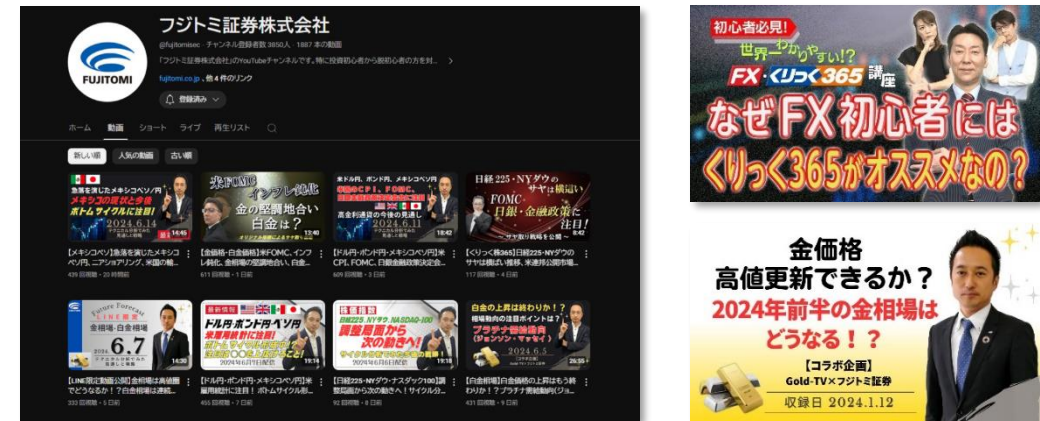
FUJITOMI

フジトミ証券株式会社

@fujitomisec · チャンネル登録者数 3850人 · 1887 本の動画

「フジトミ証券株式会社」のYouTubeチャンネルです。特に投資初心者から脱初心者の方を対...

fujitomi.co.jp、他 4 件のリンク

登録済み

ホーム　動画　ショート　ライブ　再生リスト

新しい順　人気の動画　古い順

急落を演じたメキシコペソ/円
メキシコの現状と今後
ボトムサイクルに注目！
14:45

【メキシコペソ】急落を演じたメキシコペソ/円、ニアショアリング、米国の輸...
439 回視聴 · 20 時間前

米FOMC
インフレ鈍化
金の堅調地合い
白金は？
2024.6.14
12:40

【金価格・白金価格】米FOMC、インフレ鈍化、金相場の堅調地合い、白金...
611 回視聴 · 1 日前

米ドル円、ポンド円、ペソ円
米国のCPI、FOMC、
高金利通貨の今後の見通し
18:42

【ドル円・ポンド円・メキシコペソ円】米CPI、FOMC、日銀金融政策決定会...
609 回視聴 · 3 日前

日経225・NYダウのサヤは横這い
FOMC・日銀・金融政策に注目！
9:42

【くりっく株365】日経225・NYダウのサヤは横ばい推移、米連邦公開市場...
117 回視聴 · 4 日前

Future Forecast
LINE限定
金相場・白金相場
2024 6.7
14:30

【LINE限定動画公開】金相場は高値圏でどうなる!?【今週の金相場は連続...
333 回視聴 · 5 日前

新着情報
ドル円 ポンド円 ペソ円
米雇用統計発表！
2024年6月7日配信
19:14

【ドル円・ポンド円・メキシコペソ円】米雇用統計に注目！ボトムサイクル形...
455 回視聴 · 7 日前

日経225 NYダウ NASDAQ-100
調整局面から次の動きへ！
2024年6月6日配信
19:18

【日経225・NYダウ・ナスダック100】調整局面から次の動きへ！サイクル分...
92 回視聴 · 8 日前

白金の上昇は終わりか！？
相場動向の注目ポイントは？
プラチナ価格動向
2024.6.5
26:55

【白金相場】白金価格の上昇はもう終わりか！？プラチナ価格動向(ジョ...
431 回視聴 · 9 日前

初心者必見！
世界一わかりやすい!?
FX・くりっく365講座
なぜFX初心者には
くりっく365がオススメなの？

金価格
高値更新できるか？
2024年前半の金相場は
どうなる！？
【コラボ企画】
Gold-TV×フジトミ証券
収録日 2024.1.12